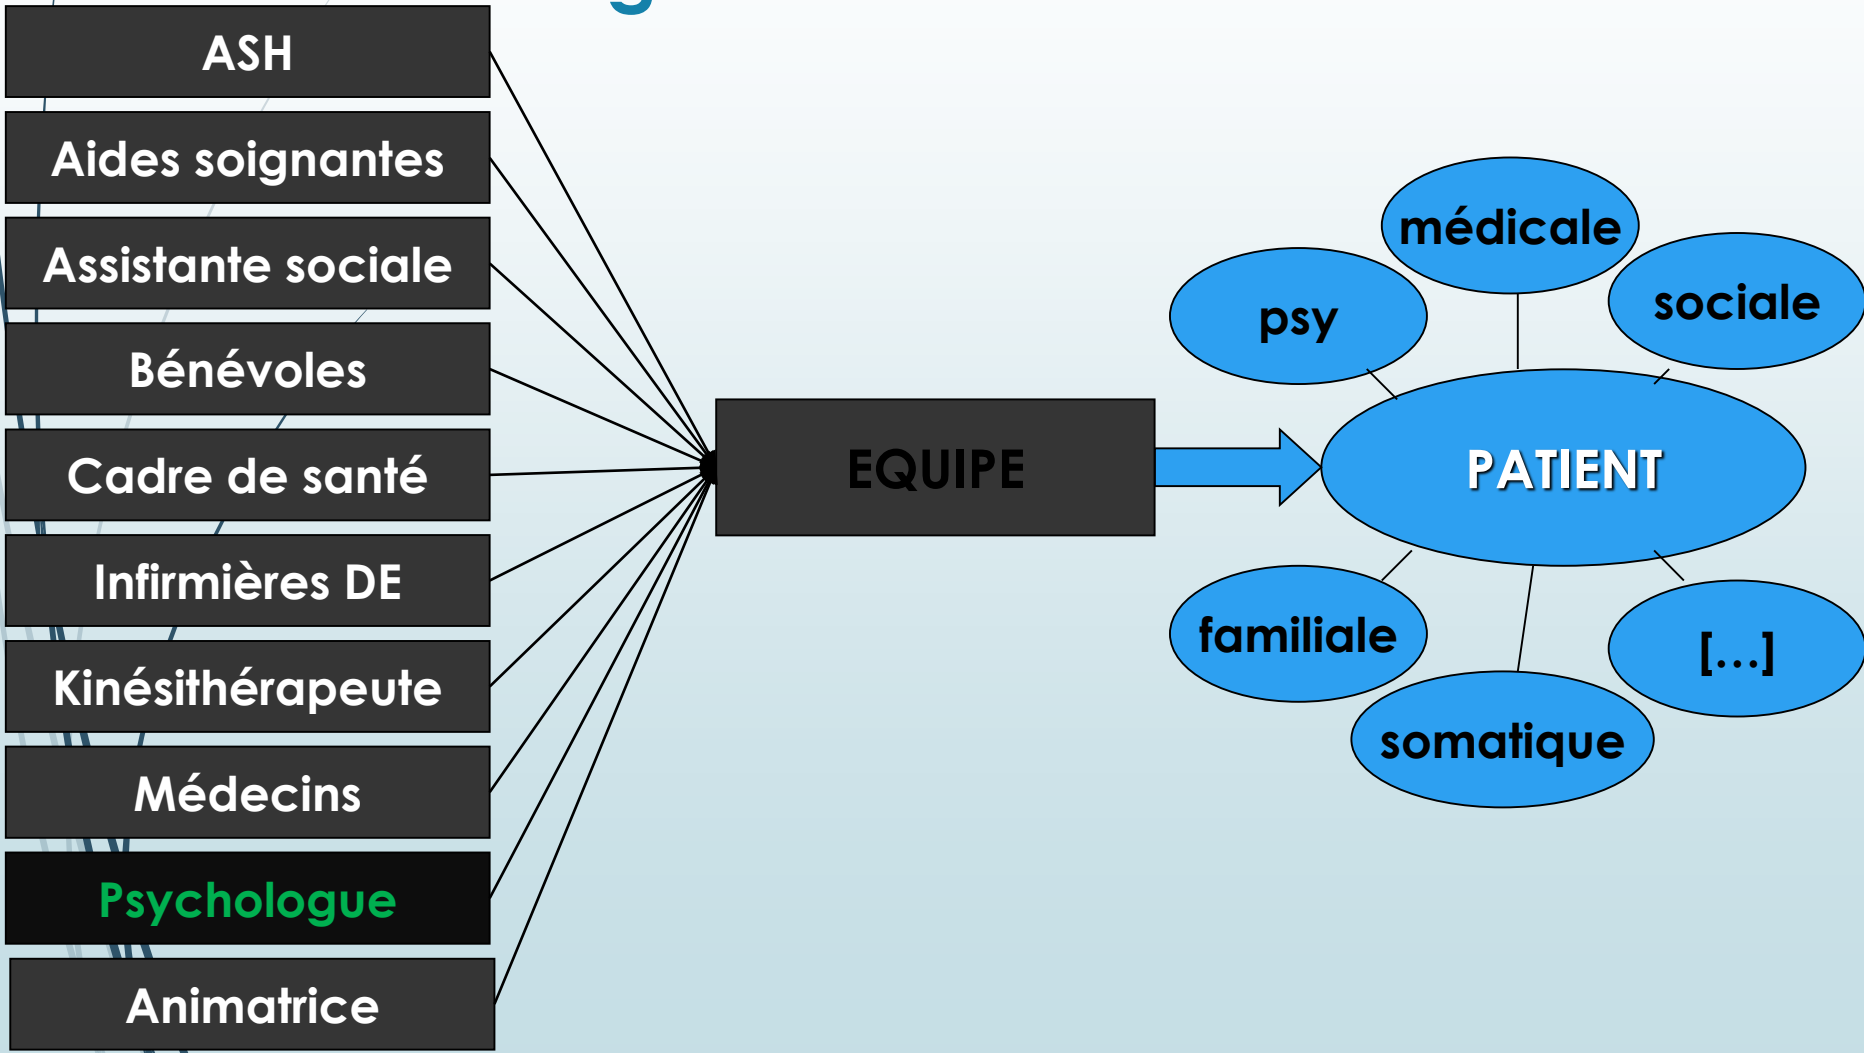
ASH

Aides soignantes

Assistante sociale

Bénévoles

Cadre de santé

Infirmières DE

Kinésithérapeute

Médecins

Psychologue

Animatrice

EQUIPE

PATIENT

médicale

psy

sociale

familiale

[…]

somatique